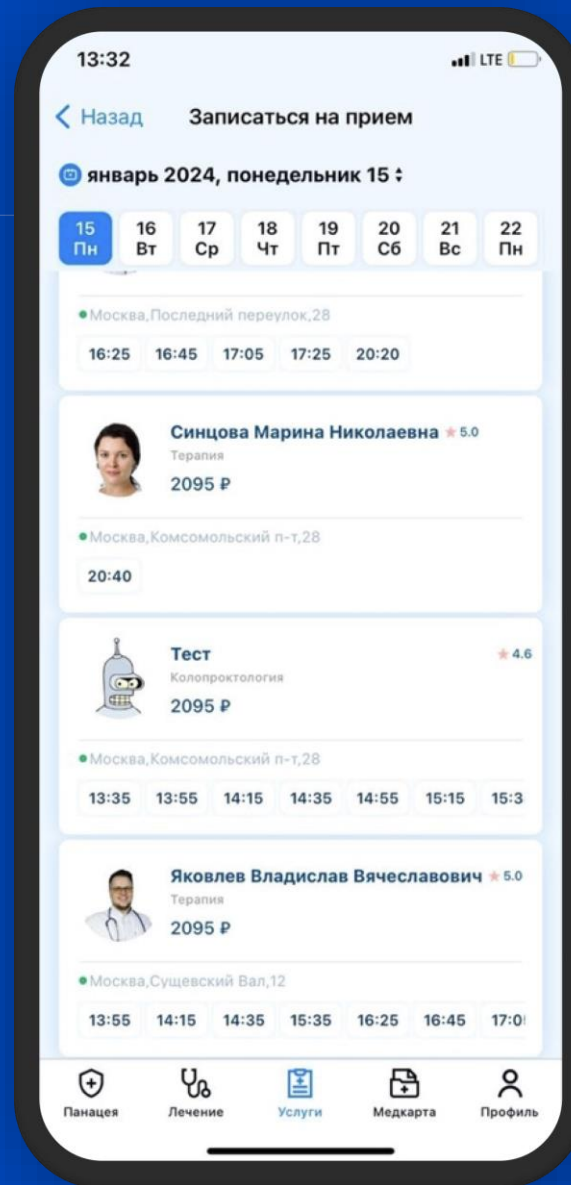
13:32
LTE

Назад Записаться на прием

январь 2024, понедельник 15

15 Пн | 16 Вт | 17 Ср | 18 Чт | 19 Пт | 20 Сб | 21 Вс | 22 Пн

Москва,Последний переулок,28

16:25 16:45 17:05 17:25 20:20

Синцова Марина Николаевна 5.0
Терапия
2095 ₽

Москва,Комсомольский п-т,28

20:40

Тест 4.6
Колопроктология
2095 ₽

Москва,Комсомольский п-т,28

13:35 13:55 14:15 14:35 14:55 15:15 15:3

Яковлев Владислав Вячеславович 5.0
Терапия
2095 ₽

Москва,Сущевский Вал,12

13:55 14:15 14:35 15:35 16:25 16:45 17:0

Панацея Лечение Услуги Медкарта Профиль